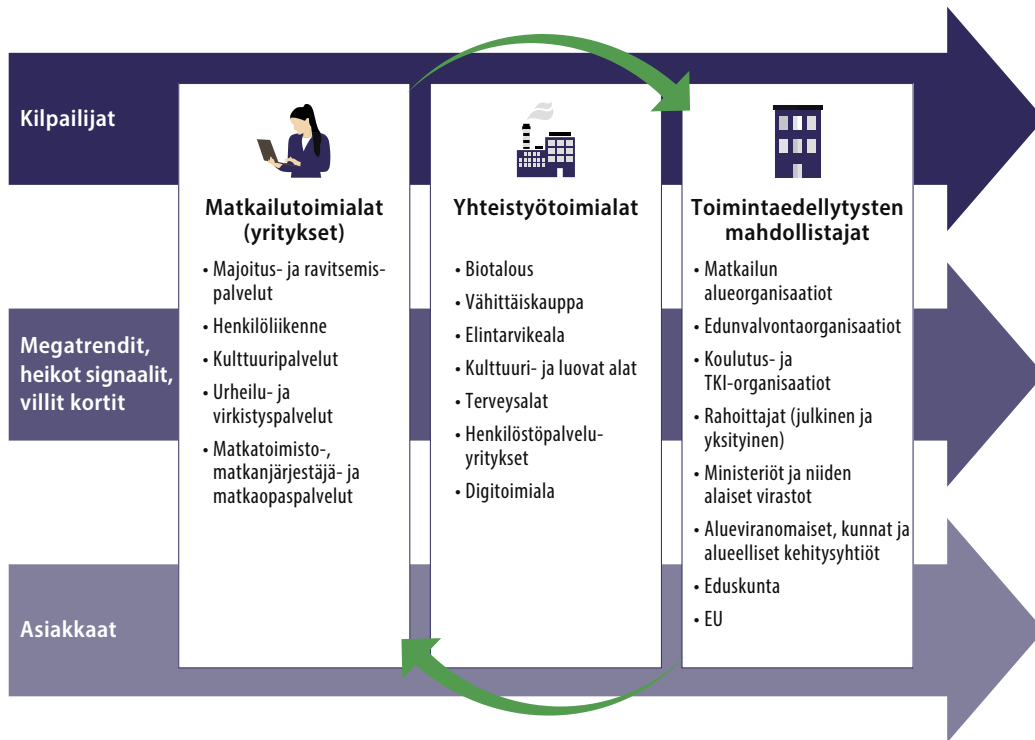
Kilpailijat

Megatrendit, heikot signaalit, villit kortit

Asiakkaat

Matkailutoimialat (yritykset)

• Majoitus- ja ravitsemispalvelut
• Henkilöliikenne
• Kulttuuripalvelut
• Urheilu- ja virkistyspalvelut
• Matkatoimisto-, matkanjärjestäjä- ja matkaopaspalvelut

Yhteistyötoimialat

• Biotalous
• Vähittäiskauppa
• Elintarvikeala
• Kulttuuri- ja luovat alat
• Terveysalat
• Henkilöstöpalveluyritykset
• Digitoimiala

Toimintaedellytysten mahdollistajat

• Matkailun alueorganisaatiot
• Edunvalvontaorganisaatiot
• Koulutus- ja TKI-organisaatiot
• Rahoittajat (julkinen ja yksityinen)
• Ministeriöt ja niiden alaiset virastot
• Alueviranomaiset, kunnat ja alueelliset kehitysyhtiöt
• Eduskunta
• EU